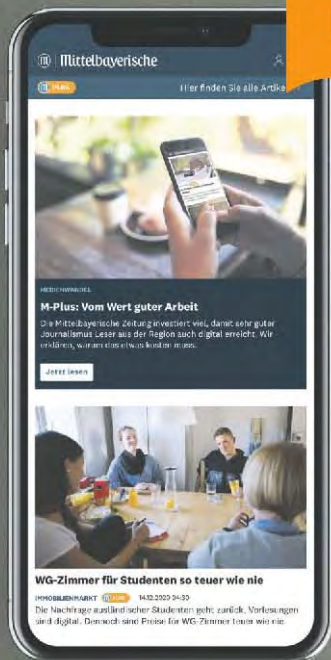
Mittelbayerische

PLUS Hier finden Sie alle Artikel

MEDIENWANDEL

M-Plus: Vom Wert guter Arbeit

Die Mittelbayerische Zeitung investiert viel, damit sehr guter Journalismus Leser aus der Region auch digital erreicht. Wir erklären, warum das etwas kosten muss.

Jetzt lesen

WG-Zimmer für Studenten so teuer wie nie

IMMOBILIENMARKT PLUS 14.12.2020 04:30

Die Nachfrage ausländischer Studenten geht zurück. Vorlesungen sind digital. Dennoch sind Preise für WG-Zimmer teuer wie nie